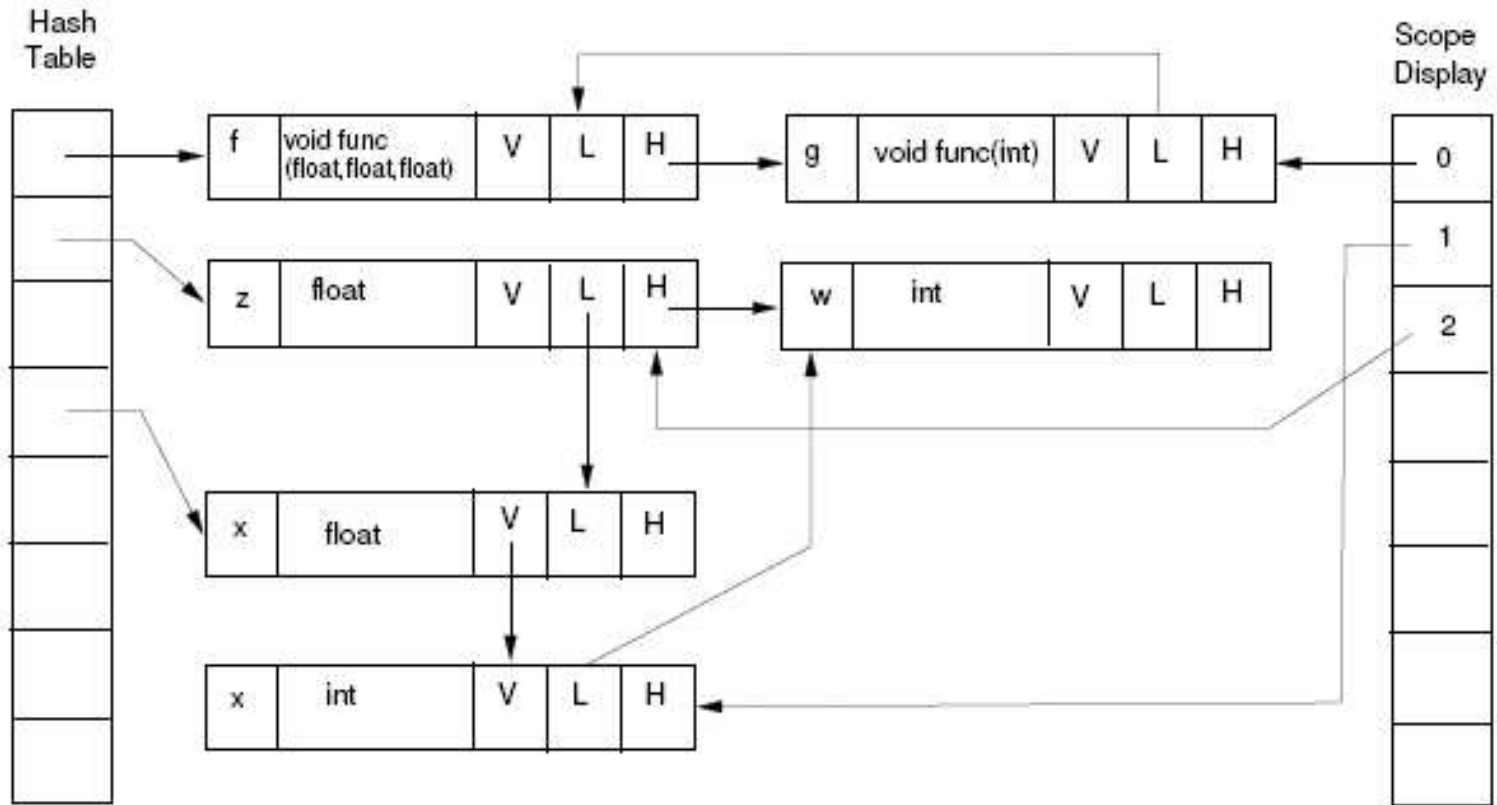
Hash Table

Scope Display

| f | void func (float,float,float) | V | L | H |
|---|---|---|---|---|

| g | void func(int) | V | L | H |
|---|---|---|---|---|

| z | float | V | L | H |
|---|---|---|---|---|

| w | int | V | L | H |
|---|---|---|---|---|

| x | float | V | L | H |
|---|---|---|---|---|

| x | int | V | L | H |
|---|---|---|---|---|

0
1
2